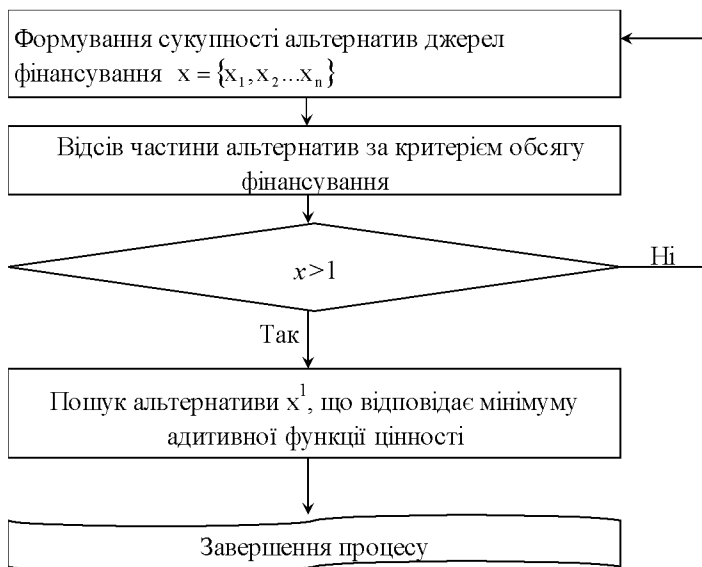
Формування сукупності альтернатив джерел фінансування $x = \{x_1, x_2 ... x_n\}$

Відсів частини альтернатив за критерієм обсягу фінансування

$x>1$

Ні

Так

Пошук альтернативи $x^1$, що відповідає мінімуму адитивної функції цінності

Завершення процесу